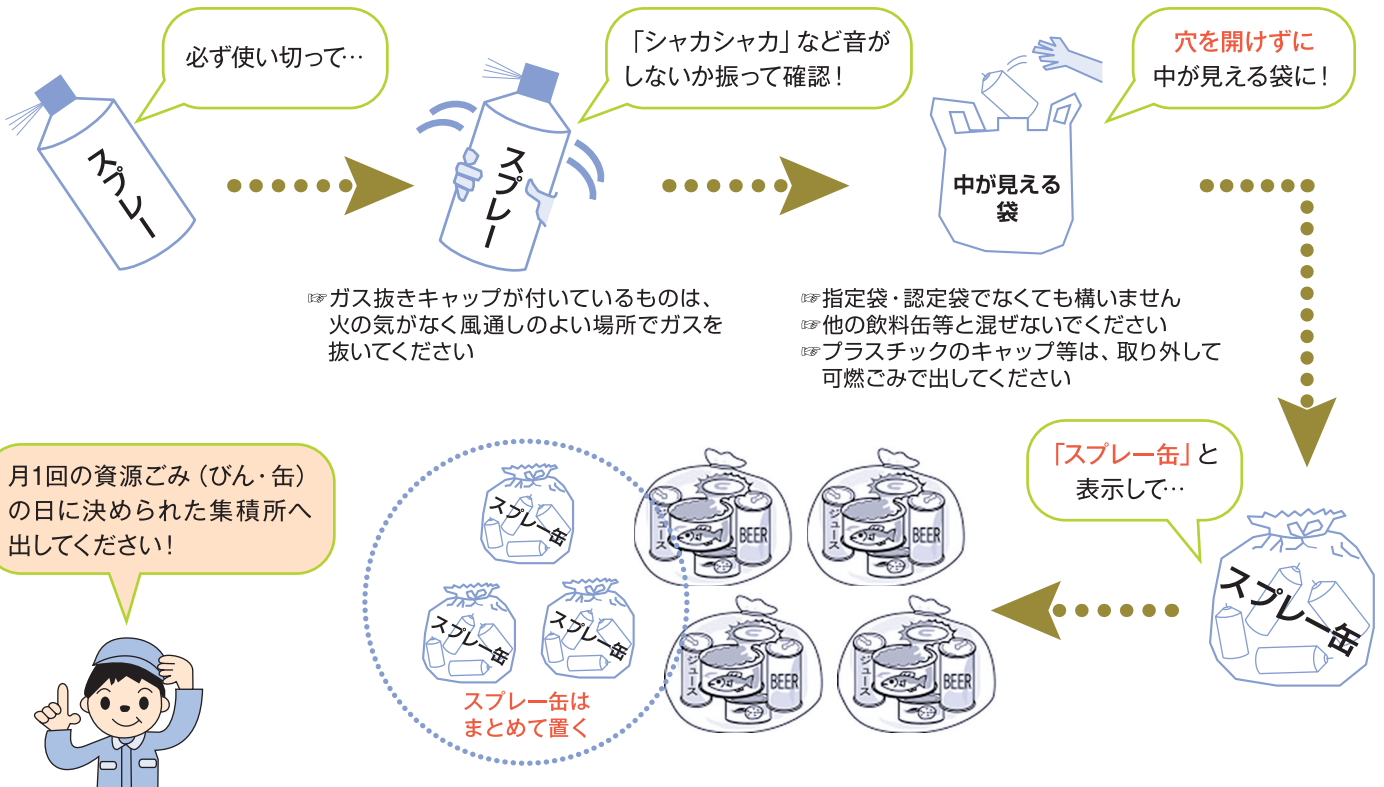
必ず使い切って…

スプレー

「シャカシャカ」など音がしないか振って確認！

スプレー

穴を開けずに
中が見える袋に！

中が見える袋

☞ガス抜きキャップが付いているものは、火の気がなく風通しのよい場所でガスを抜いてください

☞指定袋・認定袋でなくても構いません
☞他の飲料缶等と混ぜないでください
☞プラスチックのキャップ等は、取り外して可燃ごみで出してください

月1回の資源ごみ（びん・缶）の日に決められた集積所へ出してください！

スプレー缶

スプレー缶

スプレー缶

スプレー缶は
まとめて置く

ジュース

BEER

ジュース

BEER

ジュース

BEER

ジュース

BEER

「スプレー缶」と
表示して…

スプレー缶